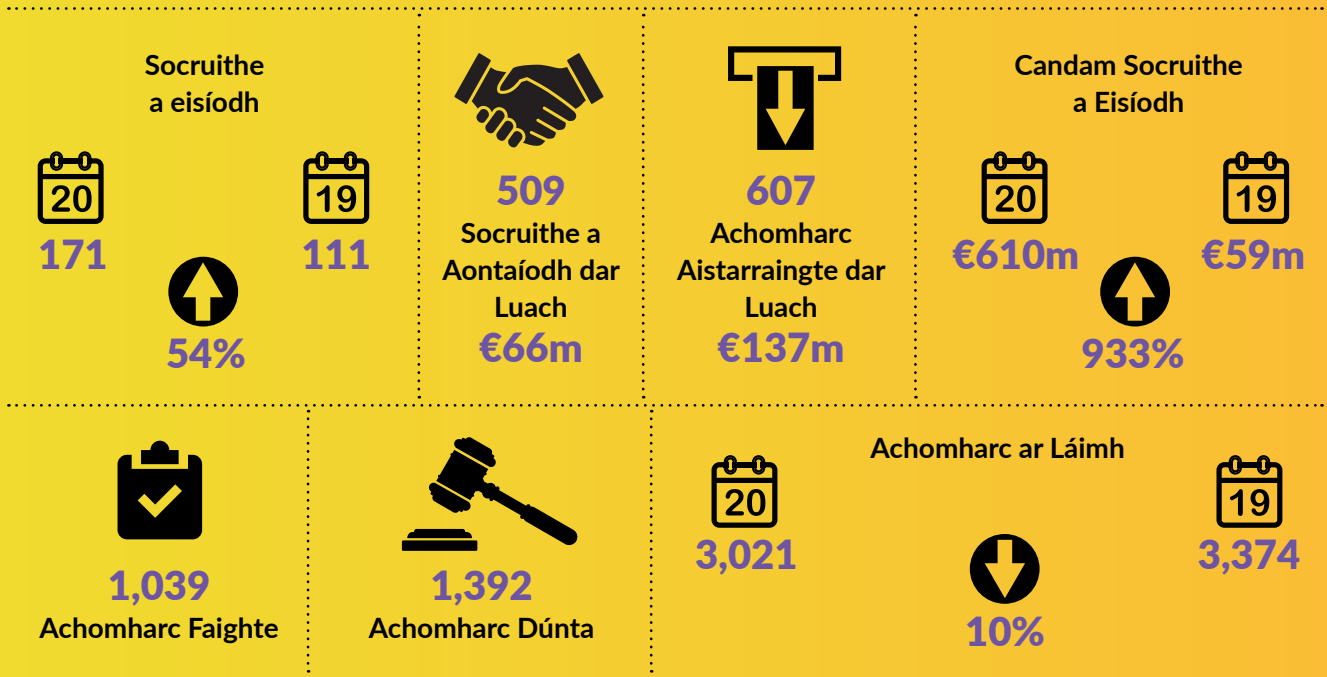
Socruithe a eisíodh

20
171

19
111

54%

509
Socruithe a Aontaíodh dar Luach
€66m

607
Achomharc Aistarraingte dar Luach
€137m

Candam Socruithe a Eisíodh

20
€610m

19
€59m

933%

1,039
Achomharc Faighte

1,392
Achomharc Dúnta

Achomharc ar Láimh

20
3,021

19
3,374

10%